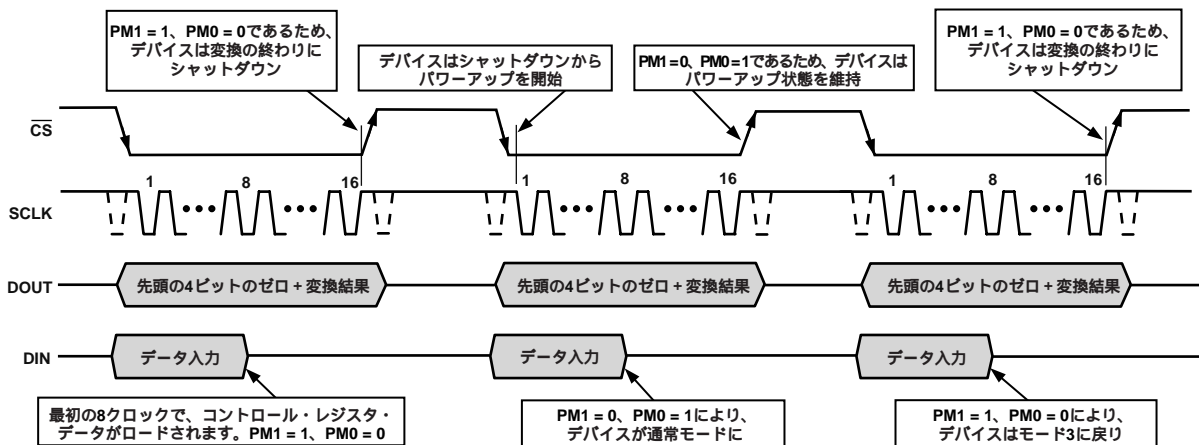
PM1 = 1、PM0 = 0であるため、デバイスは変換の終わりにシャットダウン

デバイスはシャットダウンからパワーアップを開始

PM1=0、PM0=1であるため、デバイスはパワーアップ状態を維持

PM1 = 1、PM0 = 0であるため、デバイスは変換の終わりにシャットダウン

$\overline{CS}$

SCLK

1 8 16 1 8 16 1 8 16

DOUT

先頭の4ビットのゼロ + 変換結果

先頭の4ビットのゼロ + 変換結果

先頭の4ビットのゼロ + 変換結果

DIN

データ入力

データ入力

データ入力

最初の8クロックで、コントロール・レジスタ・データがロードされます。PM1 = 1、PM0 = 0

PM1 = 0、PM0 = 1により、デバイスが通常モードに

PM1 = 1、PM0 = 0により、デバイスはモード3に戻り